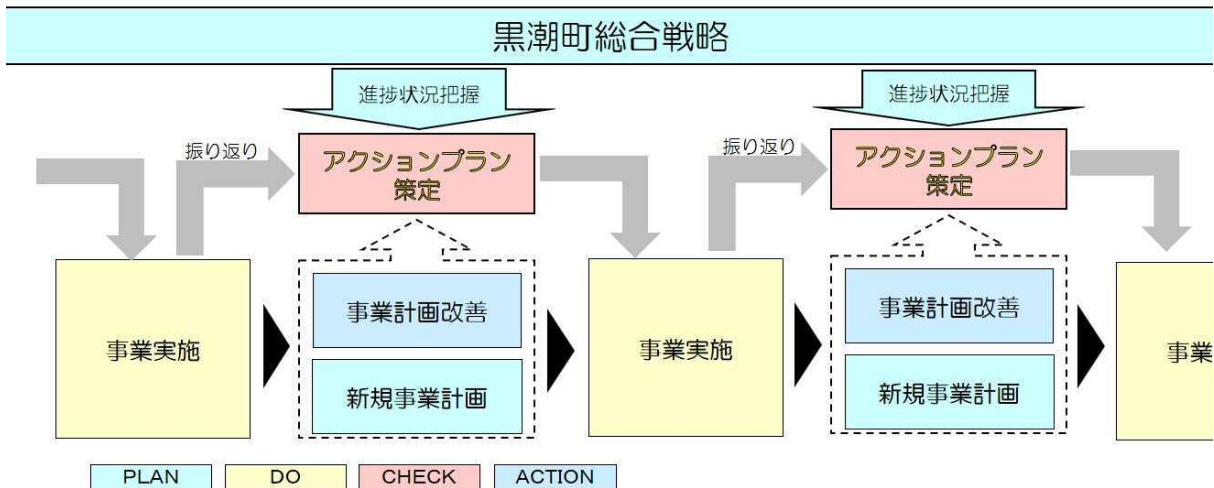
黒潮町総合戦略

進捗状況把握

振り返り

アクションプラン策定

事業実施

事業計画改善

新規事業計画

事業実施

進捗状況把握

振り返り

アクションプラン策定

事業計画改善

新規事業計画

事業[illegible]

PLAN DO CHECK ACTION